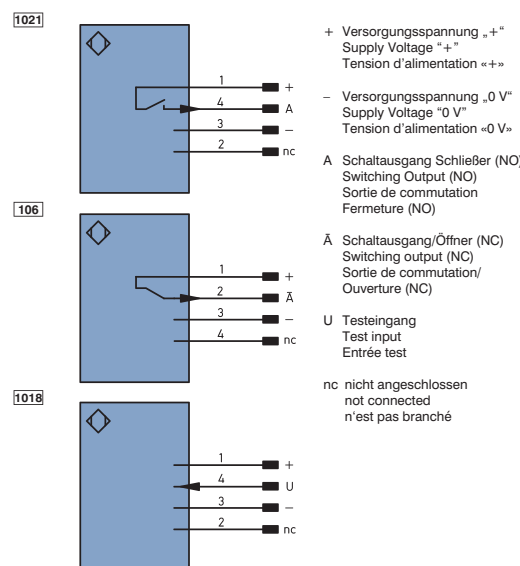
1021

1
+
4
A
3
–
2
nc

106

1
+
2
Ā
3
–
4
nc

1018

1
+
4
U
3
–
2
nc

+ Versorgungsspannung „+“
Supply Voltage "+"
Tension d'alimentation «+»

– Versorgungsspannung „0 V“
Supply Voltage "0 V"
Tension d'alimentation «0 V»

A Schaltausgang Schließer (NO)
Switching Output (NO)
Sortie de commutation
Fermeture (NO)

Ā Schaltausgang/Öffner (NC)
Switching output (NC)
Sortie de commutation/
Ouverture (NC)

U Testeingang
Test input
Entrée test

nc nicht angeschlossen
not connected
n'est pas branché